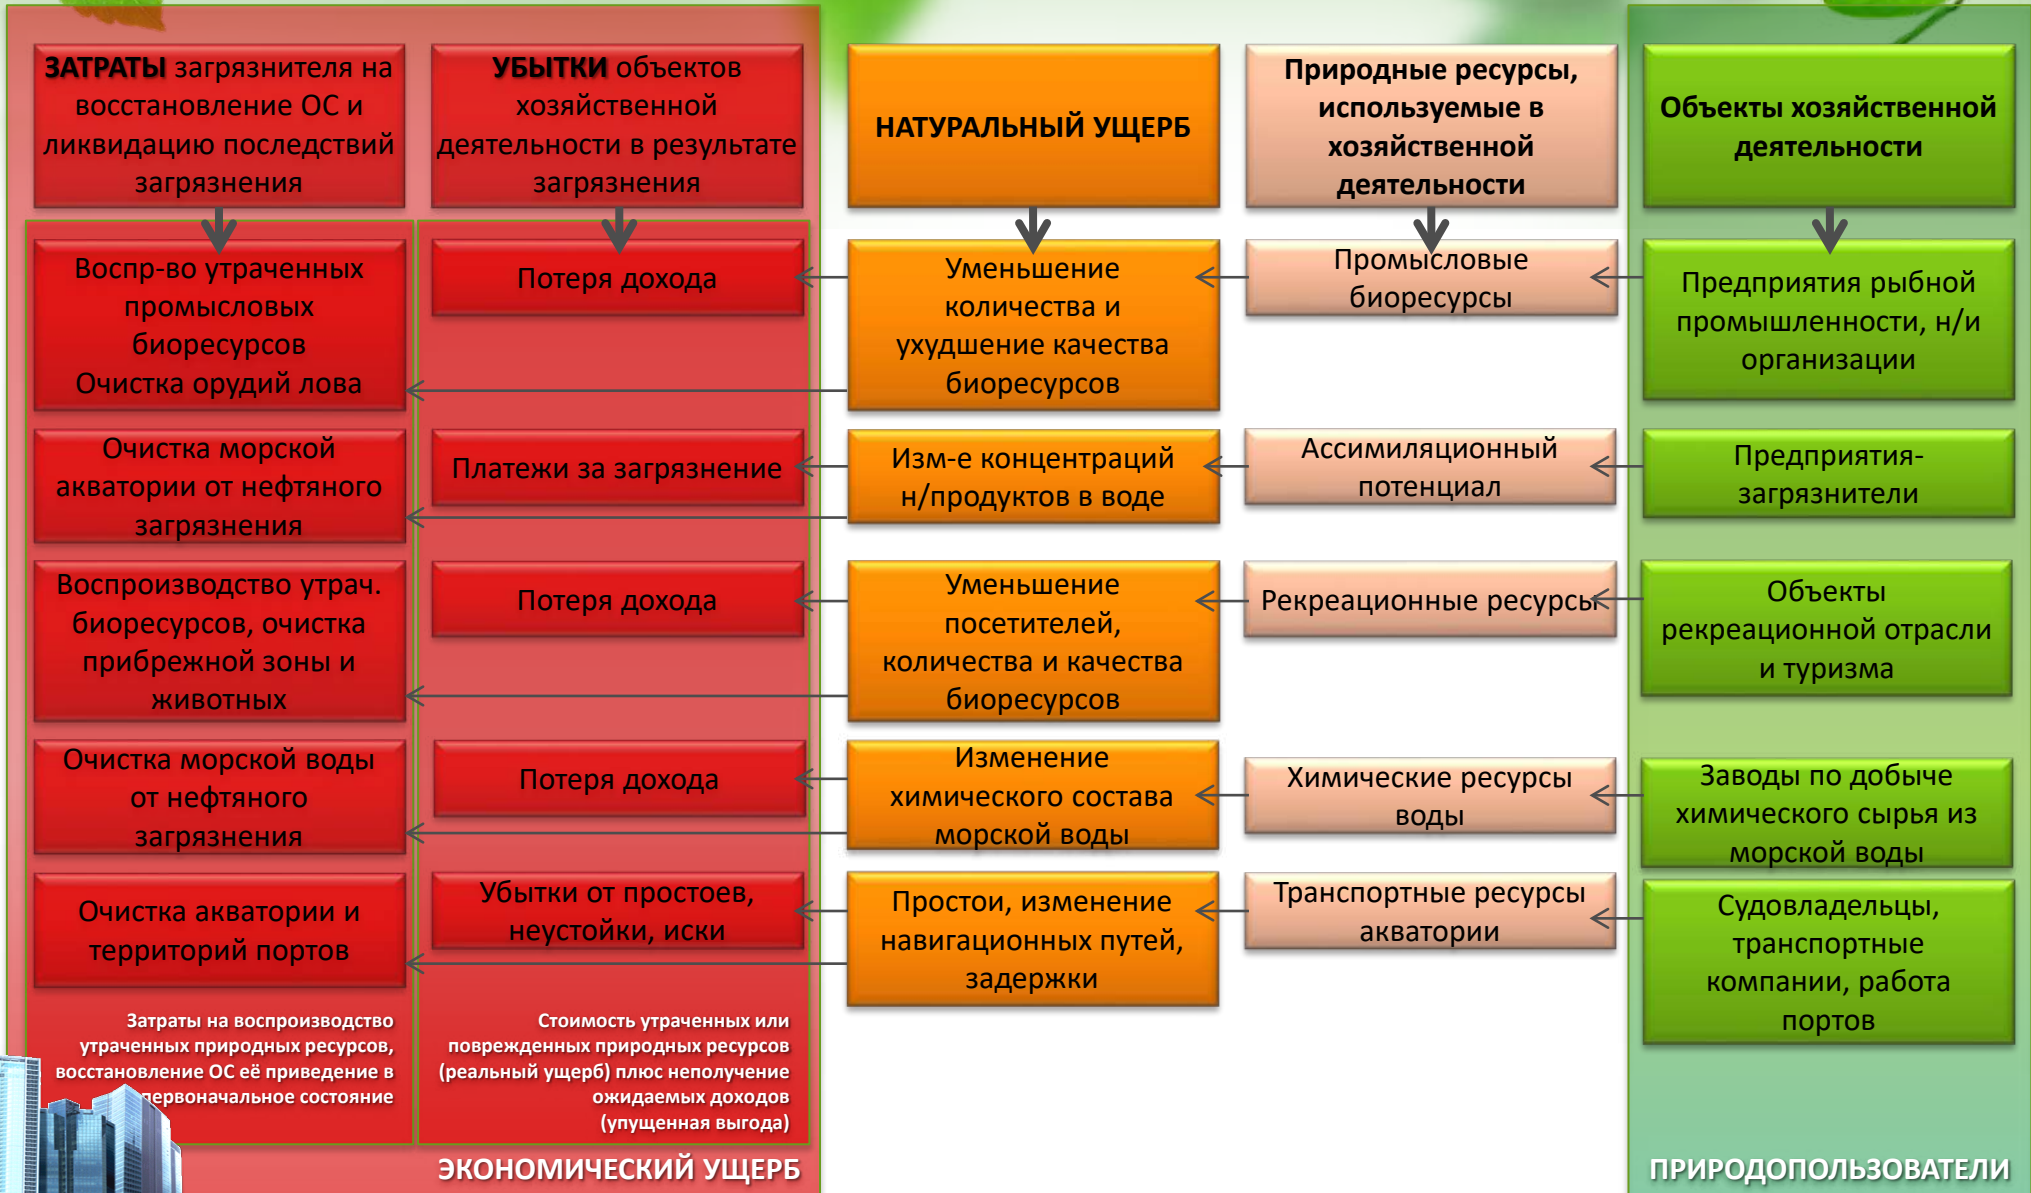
**ЗАТРАТЫ** загрязнителя на восстановление ОС и ликвидацию последствий загрязнения

**УБЫТКИ** объектов хозяйственной деятельности в результате загрязнения

НАТУРАЛЬНЫЙ УЩЕРБ

Природные ресурсы, используемые в хозяйственной деятельности

Объекты хозяйственной деятельности

Воспр-во утраченных промысловых биоресурсов Очистка орудий лова

Потеря дохода

Уменьшение количества и ухудшение качества биоресурсов

Промысловые биоресурсы

Предприятия рыбной промышленности, н/и организации

Очистка морской акватории от нефтяного загрязнения

Платежи за загрязнение

Изм-е концентраций н/продуктов в воде

Ассимиляционный потенциал

Предприятия-загрязнители

Воспроизводство утрач. биоресурсов, очистка прибрежной зоны и животных

Потеря дохода

Уменьшение посетителей, количества и качества биоресурсов

Рекреационные ресурсы

Объекты рекреационной отрасли и туризма

Очистка морской воды от нефтяного загрязнения

Потеря дохода

Изменение химического состава морской воды

Химические ресурсы воды

Заводы по добыче химического сырья из морской воды

Очистка акватории и территорий портов

Убытки от простоев, неустойки, иски

Простои, изменение навигационных путей, задержки

Транспортные ресурсы акватории

Судовладельцы, транспортные компании, работа портов

Затраты на воспроизводство утраченных природных ресурсов, восстановление ОС её приведение в первоначальное состояние

Стоимость утраченных или поврежденных природных ресурсов (реальный ущерб) плюс неполучение ожидаемых доходов (упущенная выгода)

ЭКОНОМИЧЕСКИЙ УЩЕРБ

ПРИРОДОПОЛЬЗОВАТЕЛИ